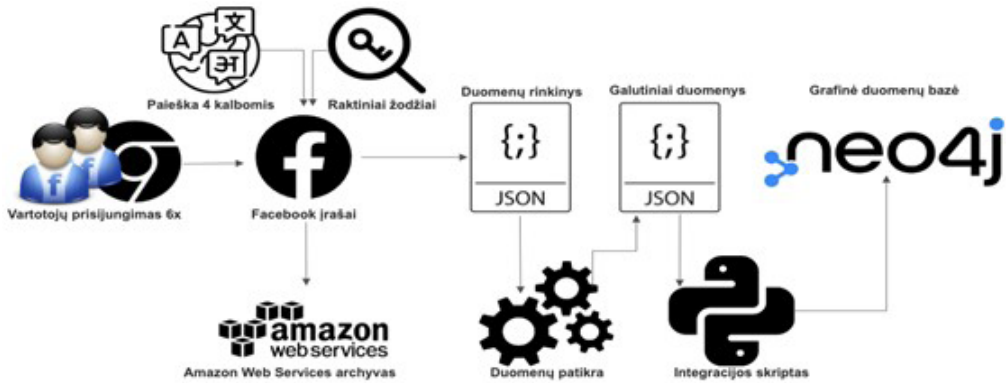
A 文 अ

Paieška 4 kalbomis

Raktiniai žodžiai

Vartotojų prisijungimas 6x

Facebook įrašai

Duomenų rinkinys

{;}

JSON

Galutiniai duomenys

{;}

JSON

Grafinė duomenų bazė

neo4j

amazon web services

Amazon Web Services archyvas

Duomenų patikra

Integracijos skriptas